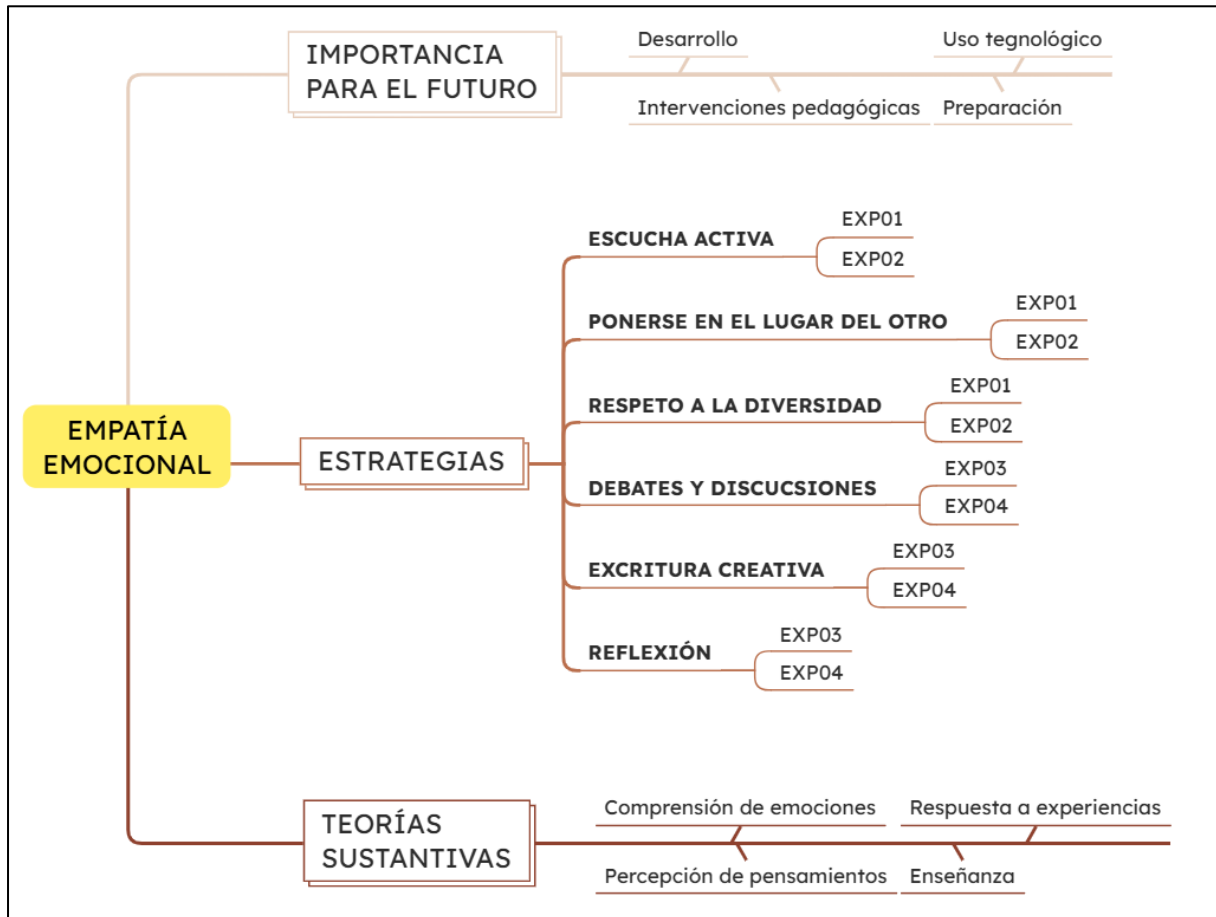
IMPORTANCIA PARA EL FUTURO

Desarrollo

Uso tegnológico

Intervenciones pedagógicas

Preparación

EMPATÍA EMOCIONAL

ESTRATEGIAS

ESCUCHA ACTIVA

EXP01

EXP02

PONERSE EN EL LUGAR DEL OTRO

EXP01

EXP02

RESPETO A LA DIVERSIDAD

EXP01

EXP02

DEBATES Y DISCUCSIONES

EXP03

EXP04

EXCRITURA CREATIVA

EXP03

EXP04

REFLEXIÓN

EXP03

EXP04

TEORÍAS SUSTANTIVAS

Comprensión de emociones

Respuesta a experiencias

Percepción de pensamientos

Enseñanza